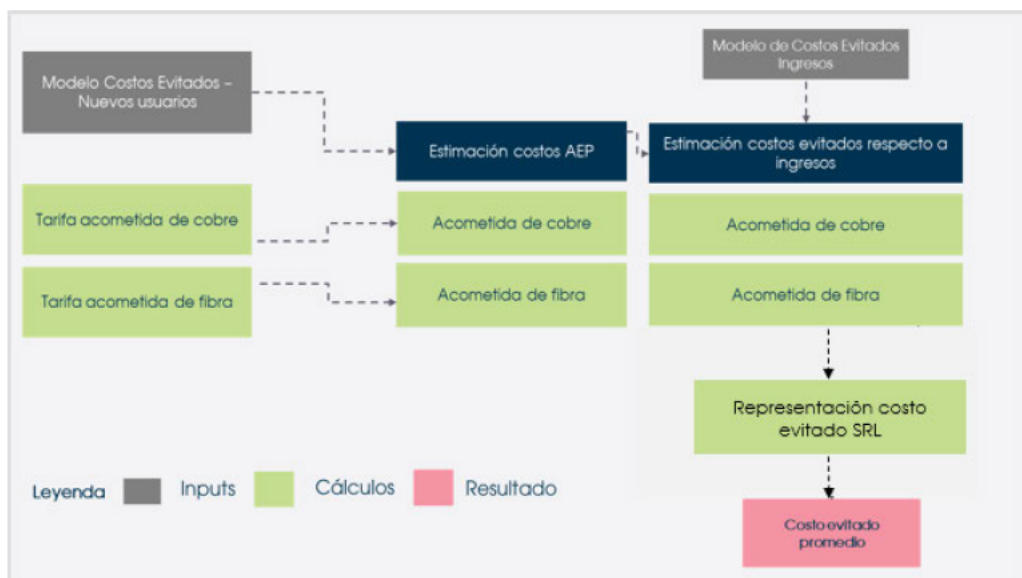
Modelo de Costos Evitados Ingresos

Modelo Costos Evitados – Nuevos usuarios

Estimación costos AEP

Estimación costos evitados respecto a ingresos

Tarifa acometida de cobre

Acometida de cobre

Acometida de cobre

Tarifa acometida de fibra

Acometida de fibra

Acometida de fibra

Representación costo evitado SRL

Leyenda Inputs Cálculos Resultado

Costo evitado promedio